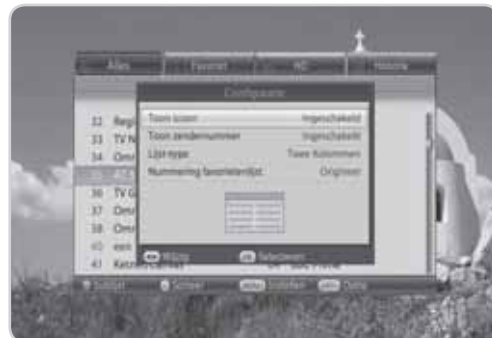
Alles
Favoriet
HD
Historie
Configuratie
32 Regi
33 TV N
34 Omr
35 RTL
36 TV G
37 Omr
38 Omr
40 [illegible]
41 Ketnet/Canvas
Toon iconen Ingeschakeld
Toon zendernummer Ingeschakeld
Lijst-type Twee Kolommen
Nummering favorietenlijst Origineel
Wijzig
OK Selecteren
Sorteer
Sorteer
Sorteren
Optie